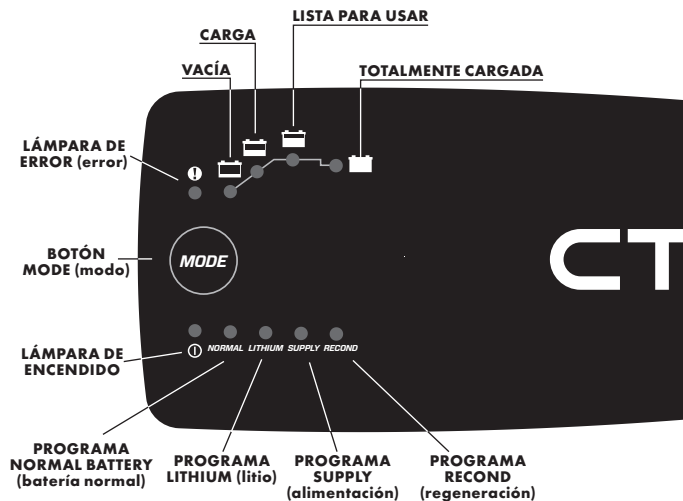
LISTA PARA USAR

CARGA

VACÍA

TOTALMENTE CARGADA

LÁMPARA DE ERROR (error)

!

BOTÓN MODE (modo)

MODE

CT

LÁMPARA DE ENCENDIDO

NORMAL LITHIUM SUPPLY RECOND

PROGRAMA NORMAL BATTERY (batería normal)

PROGRAMA LITHIUM (litio)

PROGRAMA SUPPLY (alimentación)

PROGRAMA RECOND (regeneración)